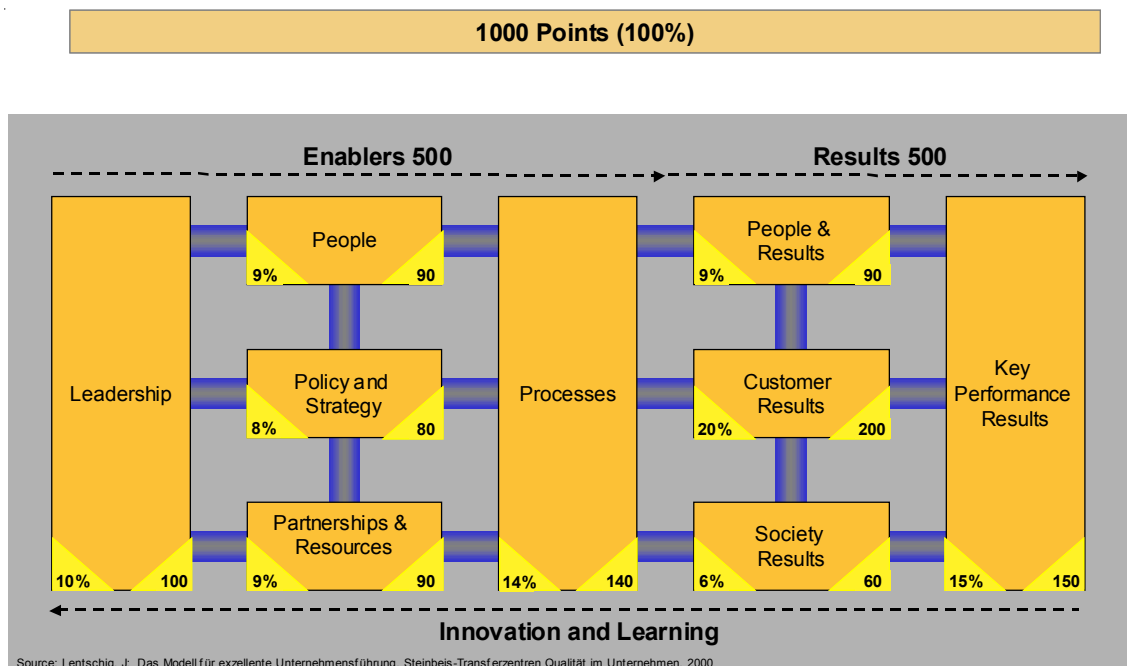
1000 Points (100%)

Enablers 500

Results 500

Leadership

10%

100

People

9%

90

Policy and Strategy

8%

80

Partnerships & Resources

9%

90

Processes

14%

140

People & Results

9%

90

Customer Results

20%

200

Society Results

6%

60

Key Performance Results

15%

150

Innovation and Learning

Source: Lentschig, J: Das Modell für exzellente Unternehmensführung, Steinbeis-Transferzentren Qualität im Unternehmen, 2000